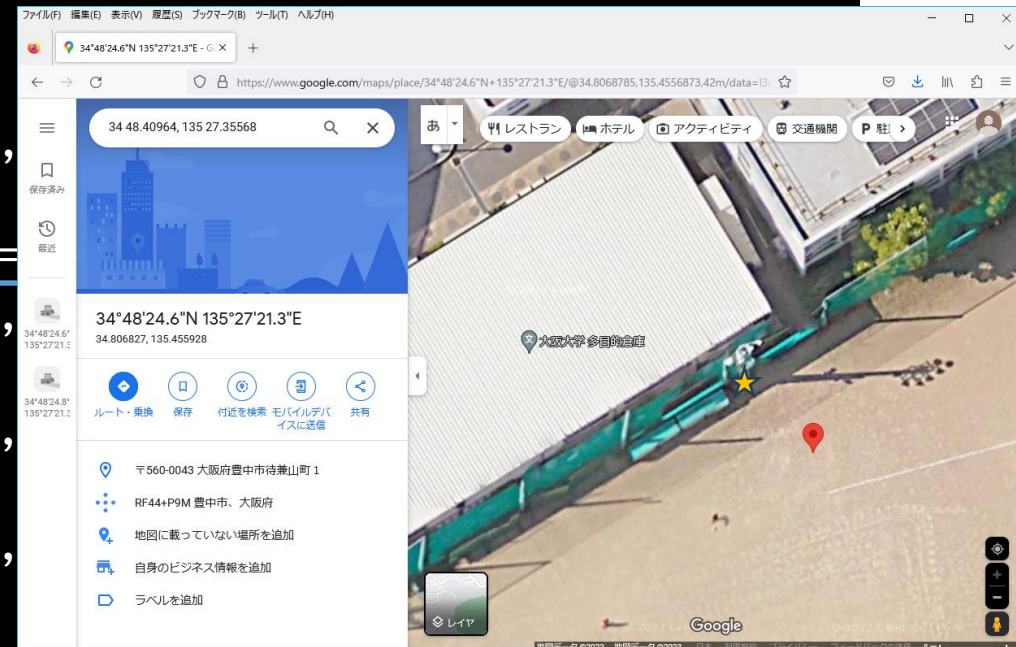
ファイル(F) 編集(E) 表示(V) 履歴(S) ブックマーク(B) ツール(T) ヘルプ(H)

34°48'24.6"N 135°27'21.3"E - G

https://www.google.com/maps/place/34°48'24.6"N+135°27'21.3"E/@34.8068785,135.4556873,42m/data=!3

34 48.40964, 135 27.35568

保存済み

最近

34°48'24.6" 135°27'21.3

34°48'24.8" 135°27'21.3

34°48'24.6"N 135°27'21.3"E
34.806827, 135.455928

ルート・乗換
保存
付近を検索
モバイルデバイスに送信
共有

〒560-0043 大阪府豊中市待兼山町 1

RF44+P9M 豊中市、大阪府

地図に載っていない場所を追加

自身のビジネス情報を追加

ラベルを追加

あ
レストラン
ホテル
アクティビティ
交通機関
駐

大阪大学 多目的倉庫

レイヤ

Google